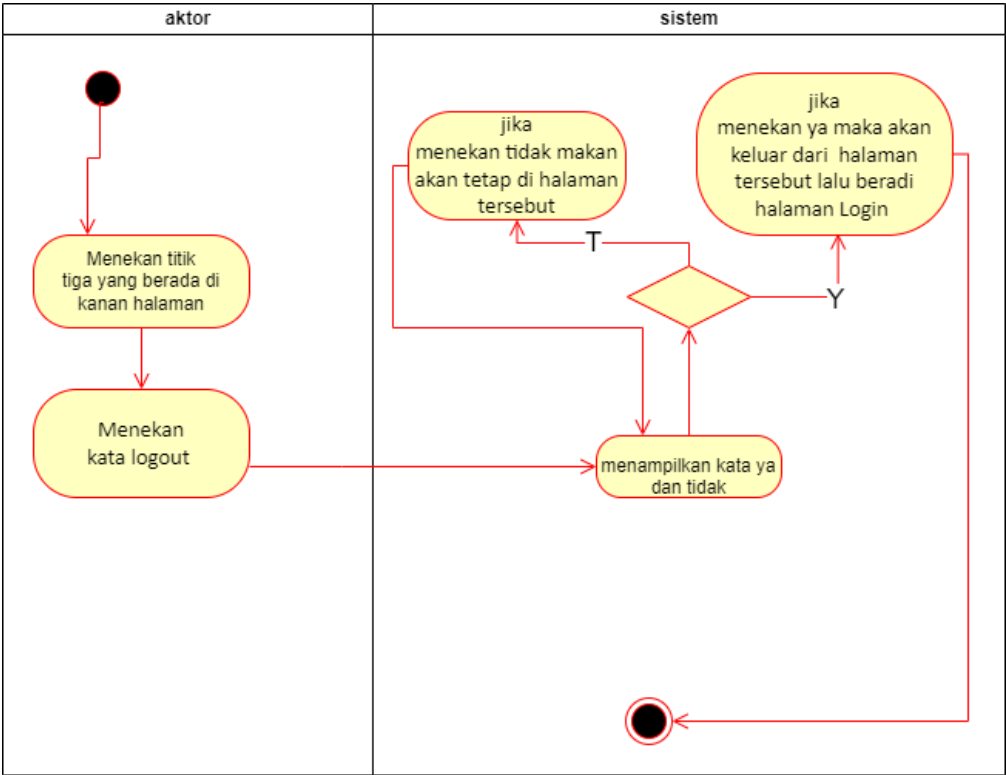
aktor

sistem

Menekan titik tiga yang berada di kanan halaman

Menekan kata logout

jika menekan tidak makan akan tetap di halaman tersebut

jika menekan ya maka akan keluar dari halaman tersebut lalu beradi halaman Login

T

Y

menampilkan kata ya dan tidak